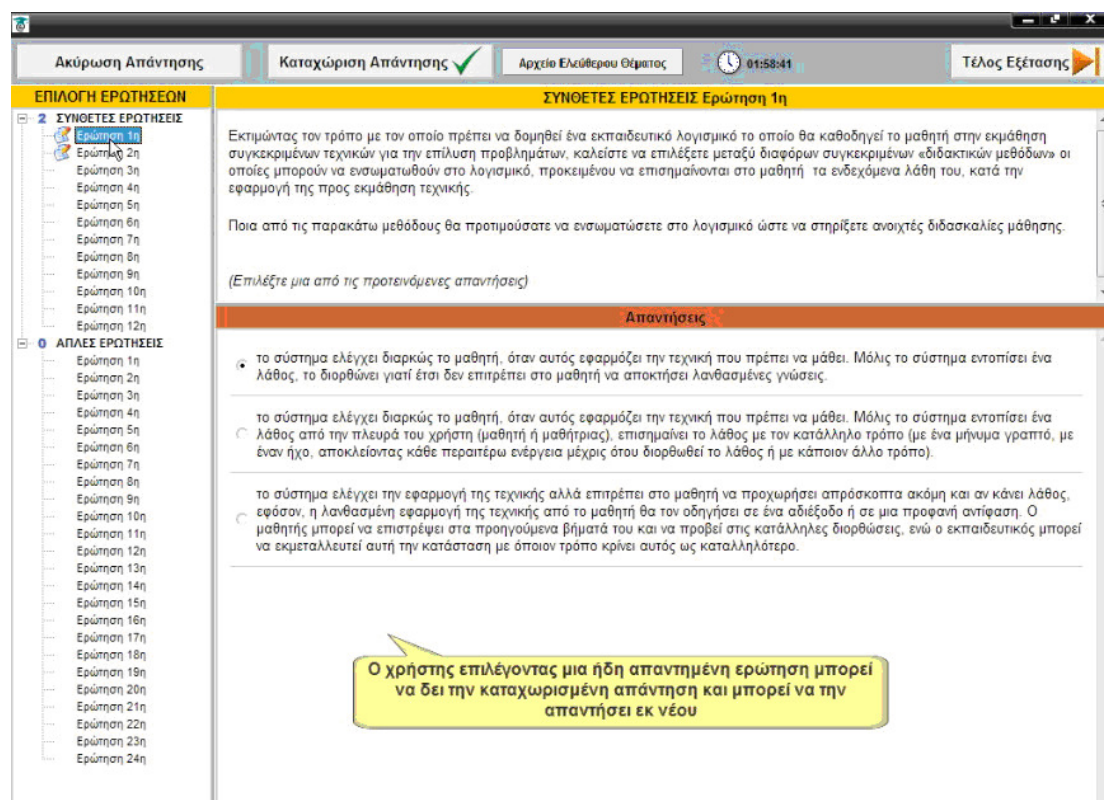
Ακύρωση Απάντησης

Καταχώριση Απάντησης

Αρχείο Ελεύθερου Θέματος

01:58:41

Τέλος Εξέτασης

ΕΠΙΛΟΓΗ ΕΡΩΤΗΣΕΩΝ

2 ΣΥΝΘΕΤΕΣ ΕΡΩΤΗΣΕΙΣ
Ερώτηση 1η
Ερώτηση 2η
Ερώτηση 3η
Ερώτηση 4η
Ερώτηση 5η
Ερώτηση 6η
Ερώτηση 7η
Ερώτηση 8η
Ερώτηση 9η
Ερώτηση 10η
Ερώτηση 11η
Ερώτηση 12η
0 ΑΠΛΕΣ ΕΡΩΤΗΣΕΙΣ
Ερώτηση 1η
Ερώτηση 2η
Ερώτηση 3η
Ερώτηση 4η
Ερώτηση 5η
Ερώτηση 6η
Ερώτηση 7η
Ερώτηση 8η
Ερώτηση 9η
Ερώτηση 10η
Ερώτηση 11η
Ερώτηση 12η
Ερώτηση 13η
Ερώτηση 14η
Ερώτηση 15η
Ερώτηση 16η
Ερώτηση 17η
Ερώτηση 18η
Ερώτηση 19η
Ερώτηση 20η
Ερώτηση 21η
Ερώτηση 22η
Ερώτηση 23η
Ερώτηση 24η

ΣΥΝΘΕΤΕΣ ΕΡΩΤΗΣΕΙΣ Ερώτηση 1η

Εκτιμώντας τον τρόπο με τον οποίο πρέπει να δομηθεί ένα εκπαιδευτικό λογισμικό το οποίο θα καθοδηγεί το μαθητή στην εκμάθηση συγκεκριμένων τεχνικών για την επίλυση προβλημάτων, καλείστε να επιλέξετε μεταξύ διαφόρων συγκεκριμένων «διδακτικών μεθόδων» οι οποίες μπορούν να ενσωματωθούν στο λογισμικό, προκειμένου να επισημαίνονται στο μαθητή τα ενδεχόμενα λάθη του, κατά την εφαρμογή της προς εκμάθηση τεχνικής.

Ποια από τις παρακάτω μεθόδους θα προτιμούσατε να ενσωματώσετε στο λογισμικό ώστε να στηρίξετε ανοιχτές διδασκαλίες μάθησης.

(Επιλέξτε μια από τις προτεινόμενες απαντήσεις)

Απαντήσεις

το σύστημα ελέγχει διαρκώς το μαθητή, όταν αυτός εφαρμόζει την τεχνική που πρέπει να μάθει. Μόλις το σύστημα εντοπίσει ένα λάθος, το διορθώνει γιατί έτσι δεν επιτρέπει στο μαθητή να αποκτήσει λανθασμένες γνώσεις.

το σύστημα ελέγχει διαρκώς το μαθητή, όταν αυτός εφαρμόζει την τεχνική που πρέπει να μάθει. Μόλις το σύστημα εντοπίσει ένα λάθος από την πλευρά του χρήστη (μαθητή ή μαθήτριας), επισημαίνει το λάθος με τον κατάλληλο τρόπο (με ένα μήνυμα γραπτό, με έναν ήχο, αποκλείοντας κάθε περαιτέρω ενέργεια μέχρις ότου διορθωθεί το λάθος ή με κάποιον άλλο τρόπο).

το σύστημα ελέγχει την εφαρμογή της τεχνικής αλλά επιτρέπει στο μαθητή να προχωρήσει απρόσκοπτα ακόμη και αν κάνει λάθος, εφόσον, η λανθασμένη εφαρμογή της τεχνικής από το μαθητή θα τον οδηγήσει σε ένα αδιέξοδο ή σε μια προφανή αντίφαση. Ο μαθητής μπορεί να επιστρέψει στα προηγούμενα βήματά του και να προβεί στις κατάλληλες διορθώσεις, ενώ ο εκπαιδευτικός μπορεί να εκμεταλλευτεί αυτή την κατάσταση με όποιον τρόπο κρίνει αυτός ως καταλληλότερο.

Ο χρήστης επιλέγοντας μια ήδη απαντημένη ερώτηση μπορεί να δει την καταχωρισμένη απάντηση και μπορεί να την απαντήσει εκ νέου